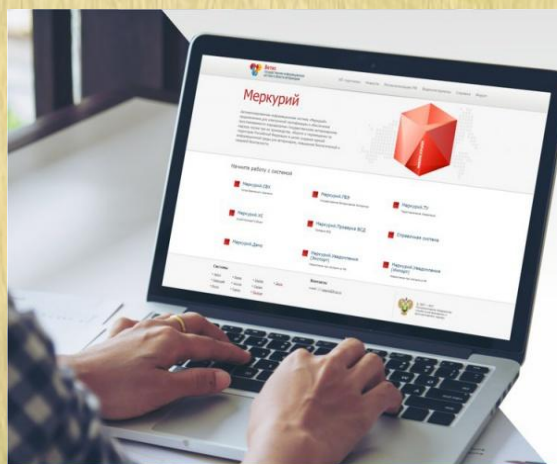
Ветис

Меркурий

Начните работу с системой

Меркурий.СВК

Меркурий.ГВЭ

Меркурий.ТУ

Меркурий.ХС

Меркурий.Проверки ВСД

Справочная система

Меркурий.Демо

Меркурий.Уведомления (Импорт)

Меркурий.Уведомления (Экспорт)

Система

Контакты